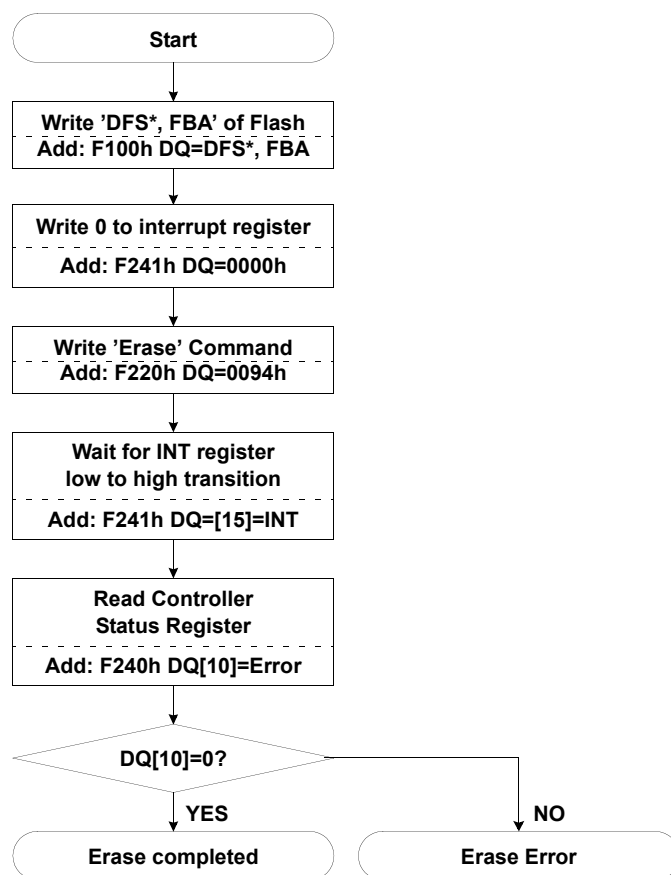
Start

Write 'DFS*, FBA' of Flash
Add: F100h DQ=DFS*, FBA

Write 0 to interrupt register
Add: F241h DQ=0000h

Write 'Erase' Command
Add: F220h DQ=0094h

Wait for INT register
low to high transition
Add: F241h DQ=[15]=INT

Read Controller
Status Register
Add: F240h DQ[10]=Error

DQ[10]=0?

YES

NO

Erase completed

Erase Error